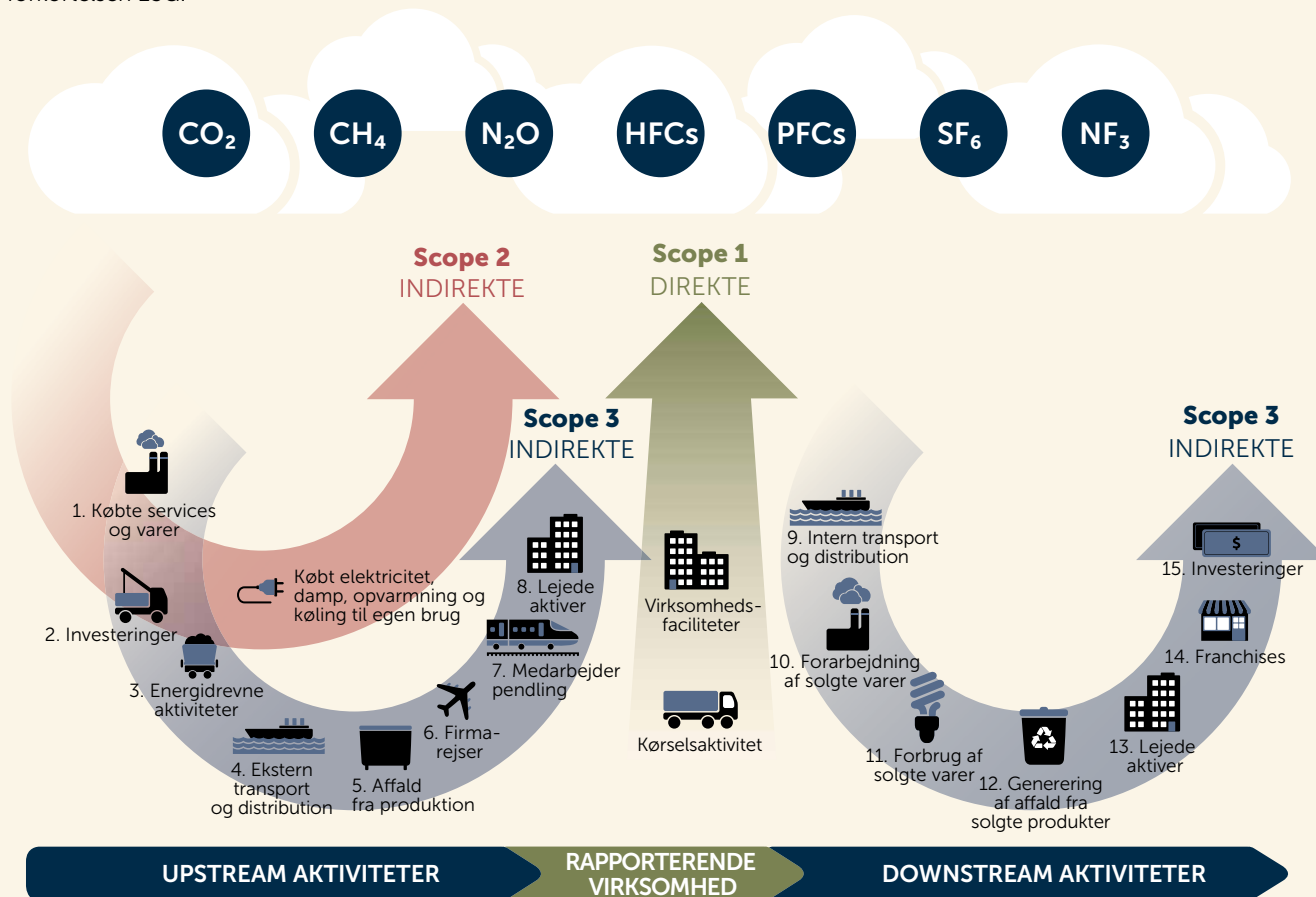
$CO_2$ $CH_4$ $N_2O$ HFCs PFCs $SF_6$ $NF_3$

Scope 2
INDIREKTE

Scope 1
DIREKTE

Scope 3
INDIREKTE

Scope 3
INDIREKTE

1. Købte services og varer

2. Investeringer

3. Energidrevne aktiviteter

4. Ekstern transport og distribution

5. Affald fra produktion

6. Firmarejser

7. Medarbejder pendling

8. Lejede aktiver

Købt elektricitet, damp, opvarmning og køling til egen brug

Virksomhedsfaciliteter

Kørselsaktivitet

9. Intern transport og distribution

10. Forarbejdning af solgte varer

11. Forbrug af solgte varer

12. Generering af affald fra solgte produkter

13. Lejede aktiver

14. Franchises

15. Investeringer

$

UPSTREAM AKTIVITETER

RAPPORTERENDE VIRKSOMHED

DOWNSTREAM AKTIVITETER